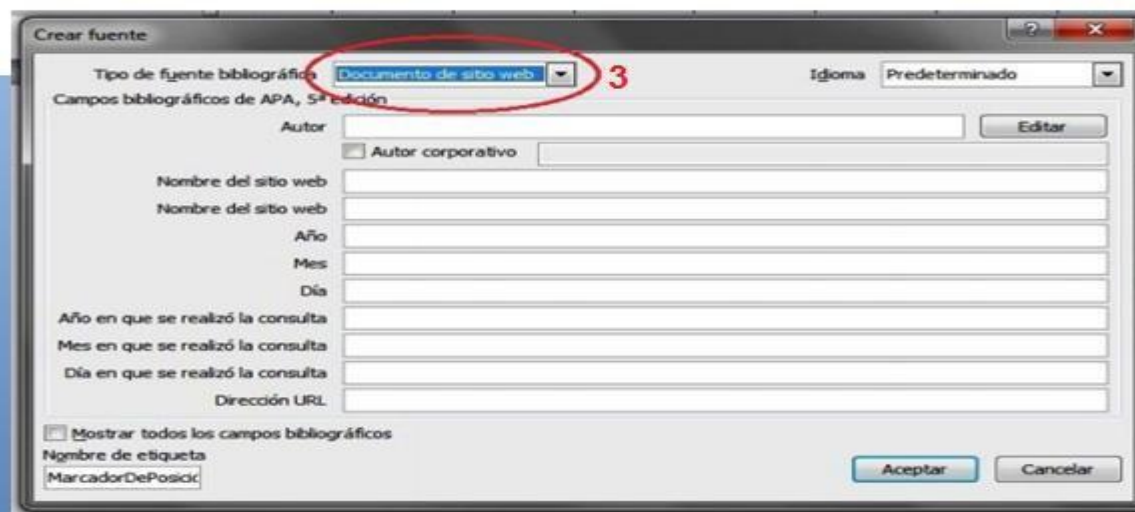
Crear fuente

Tipo de fuente bibliográfica Documento de sitio web 3

Idioma Predeterminado

Campos bibliográficos de APA, 5ª edición

Autor

Editar

Autor corporativo

Nombre del sitio web

Nombre del sitio web

Año

Mes

Día

Año en que se realizó la consulta

Mes en que se realizó la consulta

Día en que se realizó la consulta

Dirección URL

Mostrar todos los campos bibliográficos

Nombre de etiqueta

MarcadorDePosicio

Aceptar

Cancelar